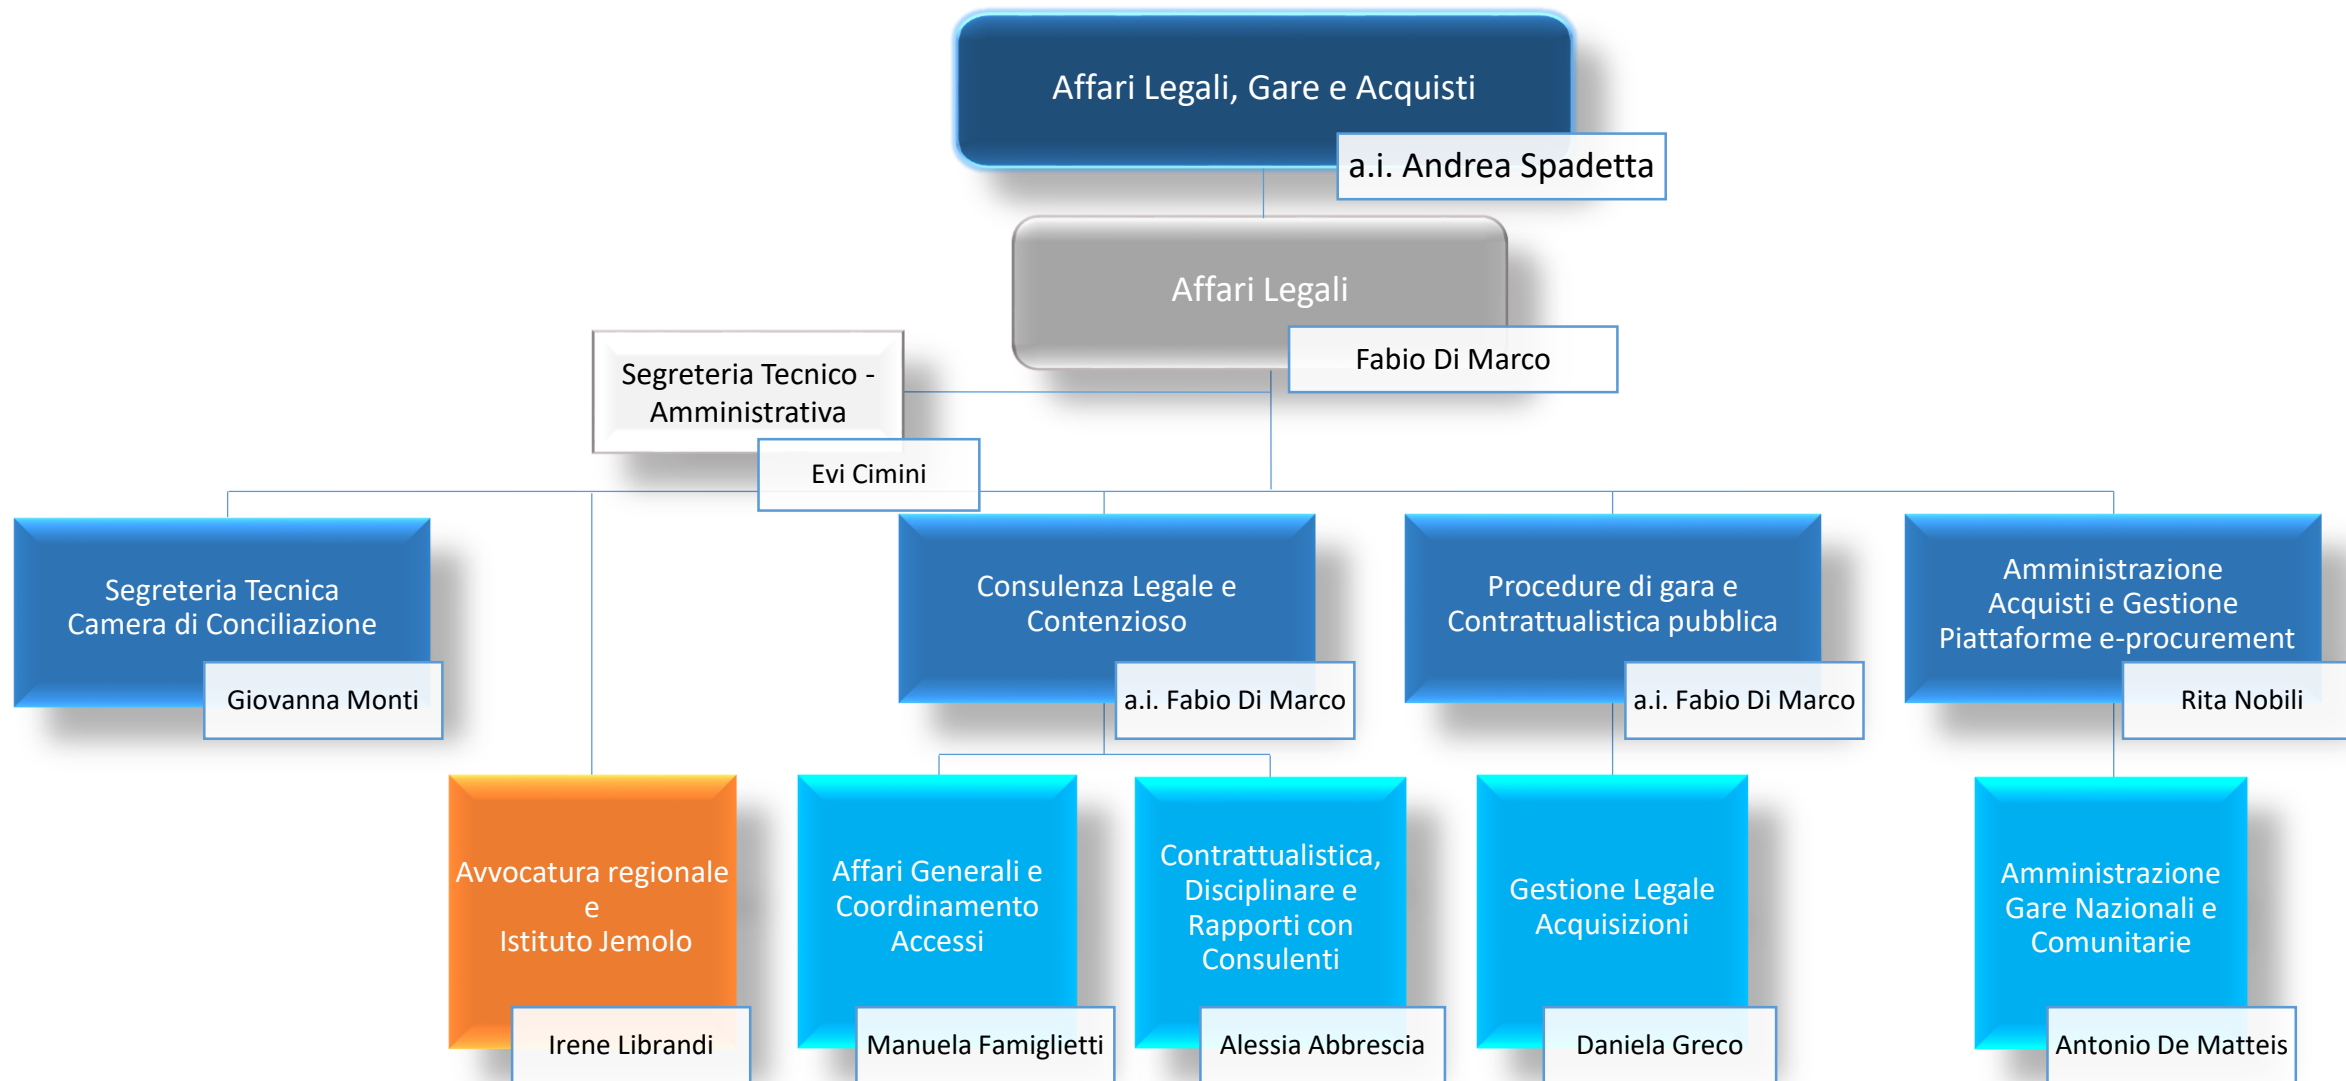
Affari Legali, Gare e Acquisti

a.i. Andrea Spadetta

Affari Legali

Fabio Di Marco

Segreteria Tecnico - Amministrativa

Evi Cimini

Segreteria Tecnica Camera di Conciliazione

Giovanna Monti

Consulenza Legale e Contenzioso

a.i. Fabio Di Marco

Procedure di gara e Contrattualistica pubblica

a.i. Fabio Di Marco

Amministrazione Acquisti e Gestione Piattaforme e-procurement

Rita Nobili

Avvocatura regionale e Istituto Jemolo

Irene Librandi

Affari Generali e Coordinamento Accessi

Manuela Famiglietti

Contrattualistica, Disciplinare e Rapporti con Consulenti

Alessia Abbrescia

Gestione Legale Acquisizioni

Daniela Greco

Amministrazione Gare Nazionali e Comunitarie

Antonio De Matteis